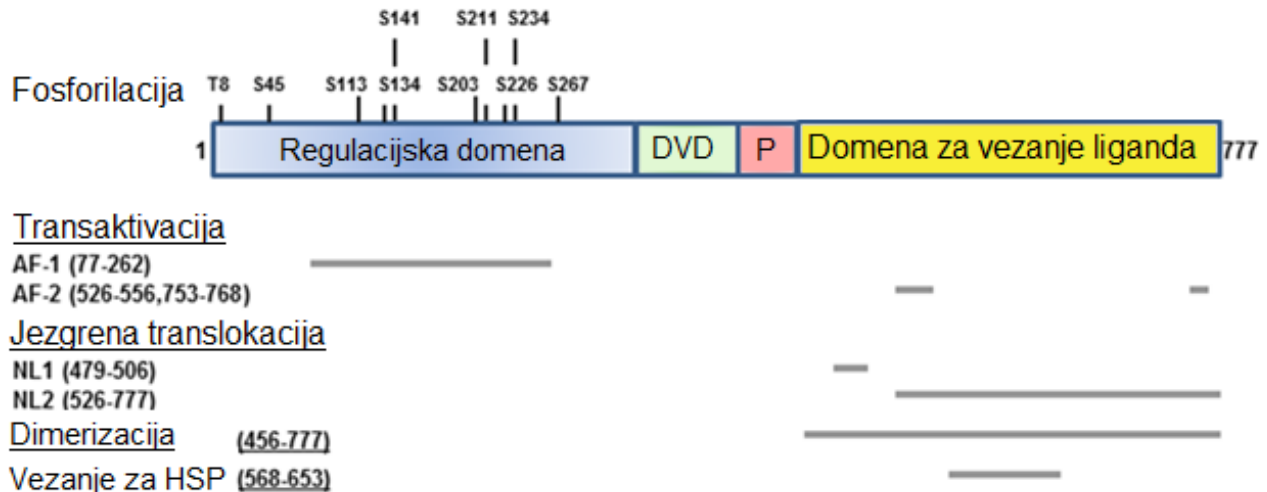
S141 S211 S234

Fosforilacija T8 S45 S113 S134 S203 S226 S267

1 Regulacijska domena DVD P Domena za vezanje liganda 777

Transaktivacija
AF-1 (77-262)
AF-2 (526-556,753-768)

Jezgrena translokacija
NL1 (479-506)
NL2 (526-777)

Dimerizacija (456-777)

Vezanje za HSP (568-653)